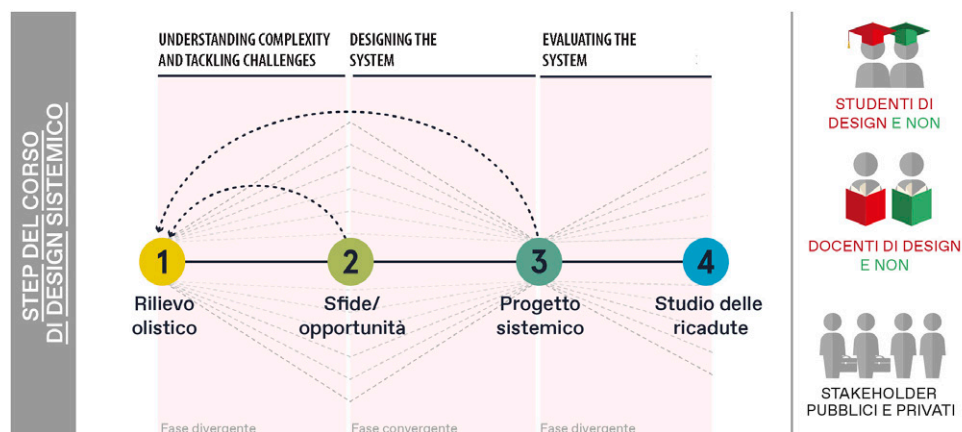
STEP DEL CORSO DI DESIGN SISTEMICO

UNDERSTANDING COMPLEXITY AND TACKLING CHALLENGES

DESIGNING THE SYSTEM

EVALUATING THE SYSTEM

1
Rilievo olistico

2
Sfide/ opportunità

3
Progetto sistemico

4
Studio delle ricadute

Fase divergente

Fase convergente

Fase divergente

STUDENTI DI DESIGN E NON

DOCENTI DI DESIGN E NON

STAKEHOLDER PUBBLICI E PRIVATI